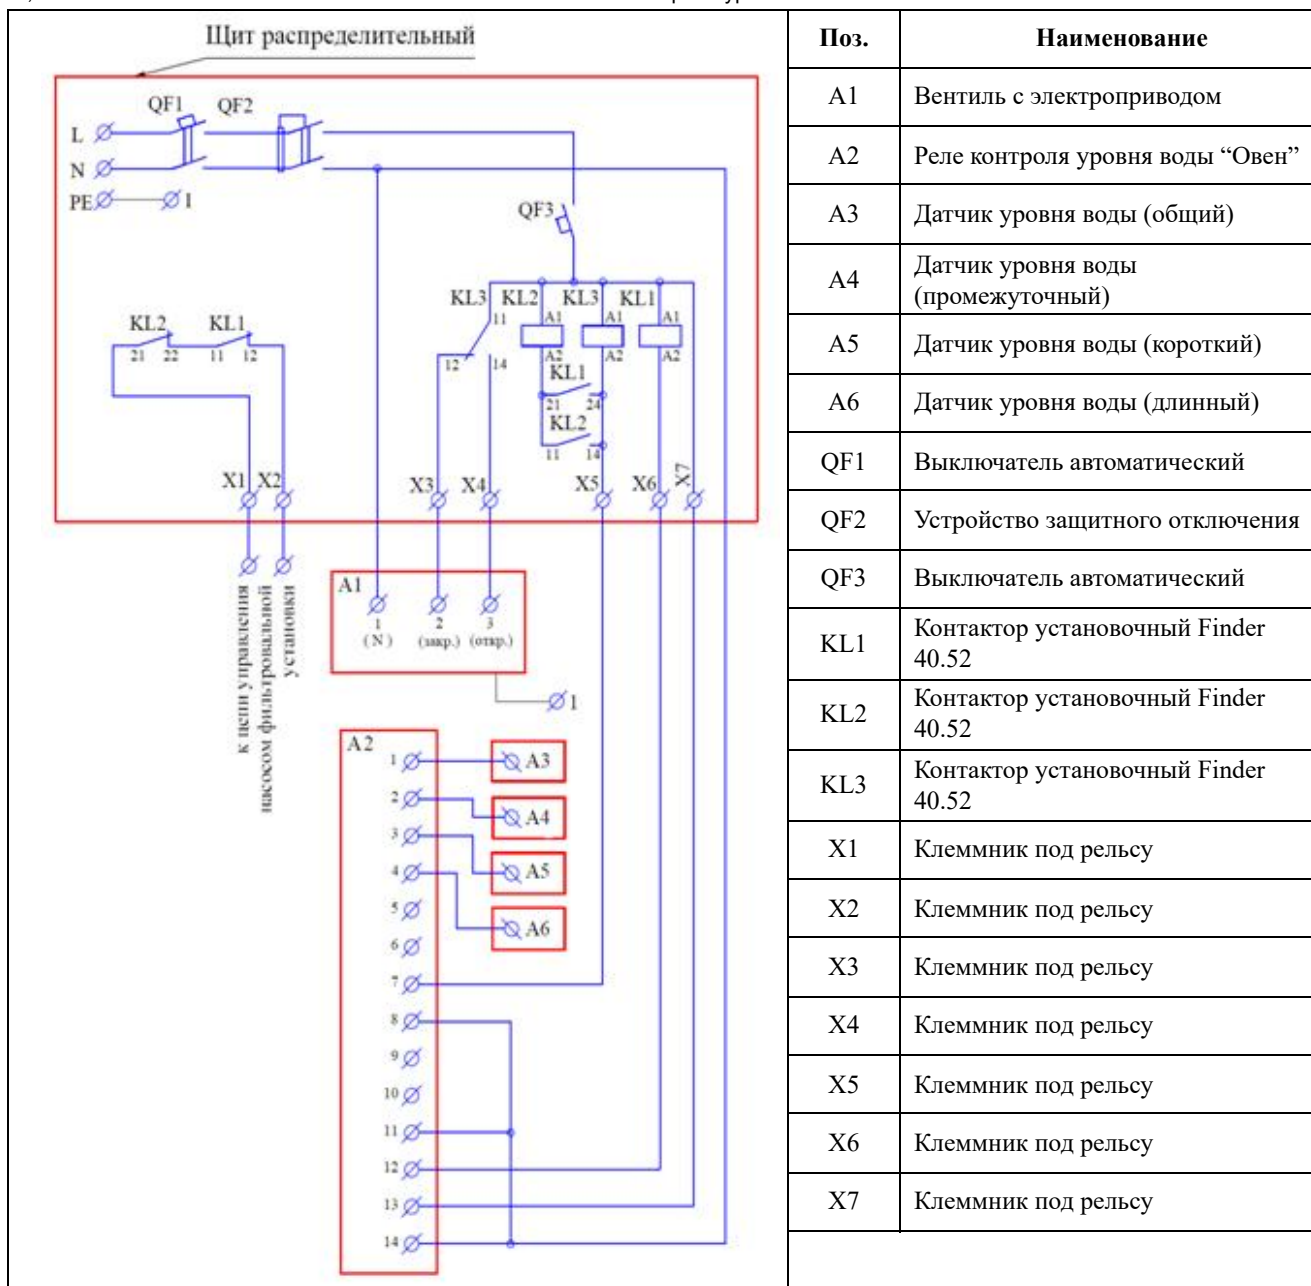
Щит распределительный

QF1 QF2
L
N
PE
I
QF3
KL3 KL2 KL3 KL1
11 A1 A1 A1
12 14 A2 A2 A2
KL1
21 24
KL2
11 14
KL2 KL1
21 22 11 12
X1 X2 X3 X4 X5 X6 X7

к цепи управления насосом фильтровальной установки

A1
1 (N) 2 (закр.) 3 (откр.)
1

A2
1 2 3 4 5 6 7 8 9 10 11 12 13 14
A3
A4
A5
A6

| Поз. | Наименование |
|---|---|
| A1 | Вентиль с электроприводом |
| A2 | Реле контроля уровня воды “Овен” |
| A3 | Датчик уровня воды (общий) |
| A4 | Датчик уровня воды (промежуточный) |
| A5 | Датчик уровня воды (короткий) |
| A6 | Датчик уровня воды (длинный) |
| QF1 | Выключатель автоматический |
| QF2 | Устройство защитного отключения |
| QF3 | Выключатель автоматический |
| KL1 | Контактор установочный Finder 40.52 |
| KL2 | Контактор установочный Finder 40.52 |
| KL3 | Контактор установочный Finder 40.52 |
| X1 | Клеммник под рельсу |
| X2 | Клеммник под рельсу |
| X3 | Клеммник под рельсу |
| X4 | Клеммник под рельсу |
| X5 | Клеммник под рельсу |
| X6 | Клеммник под рельсу |
| X7 | Клеммник под рельсу |